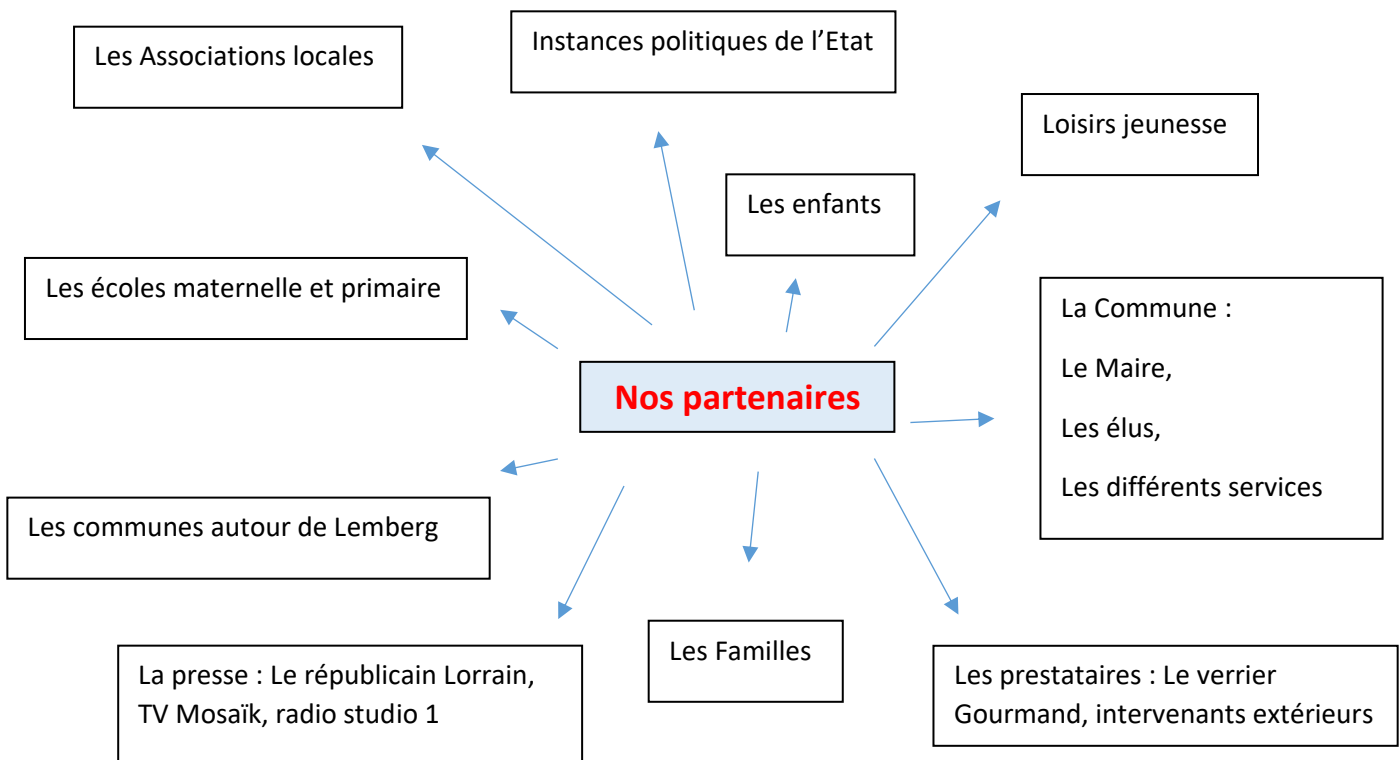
Les Associations locales

Instances politiques de l'Etat

Loisirs jeunesse

Les enfants

Les écoles maternelle et primaire

La Commune :

Le Maire,

Les élus,

Les différents services

Nos partenaires

Les communes autour de Lemberg

Les Familles

La presse : Le républicain Lorrain, TV Mosaïk, radio studio 1

Les prestataires : Le verrier Gourmand, intervenants extérieurs